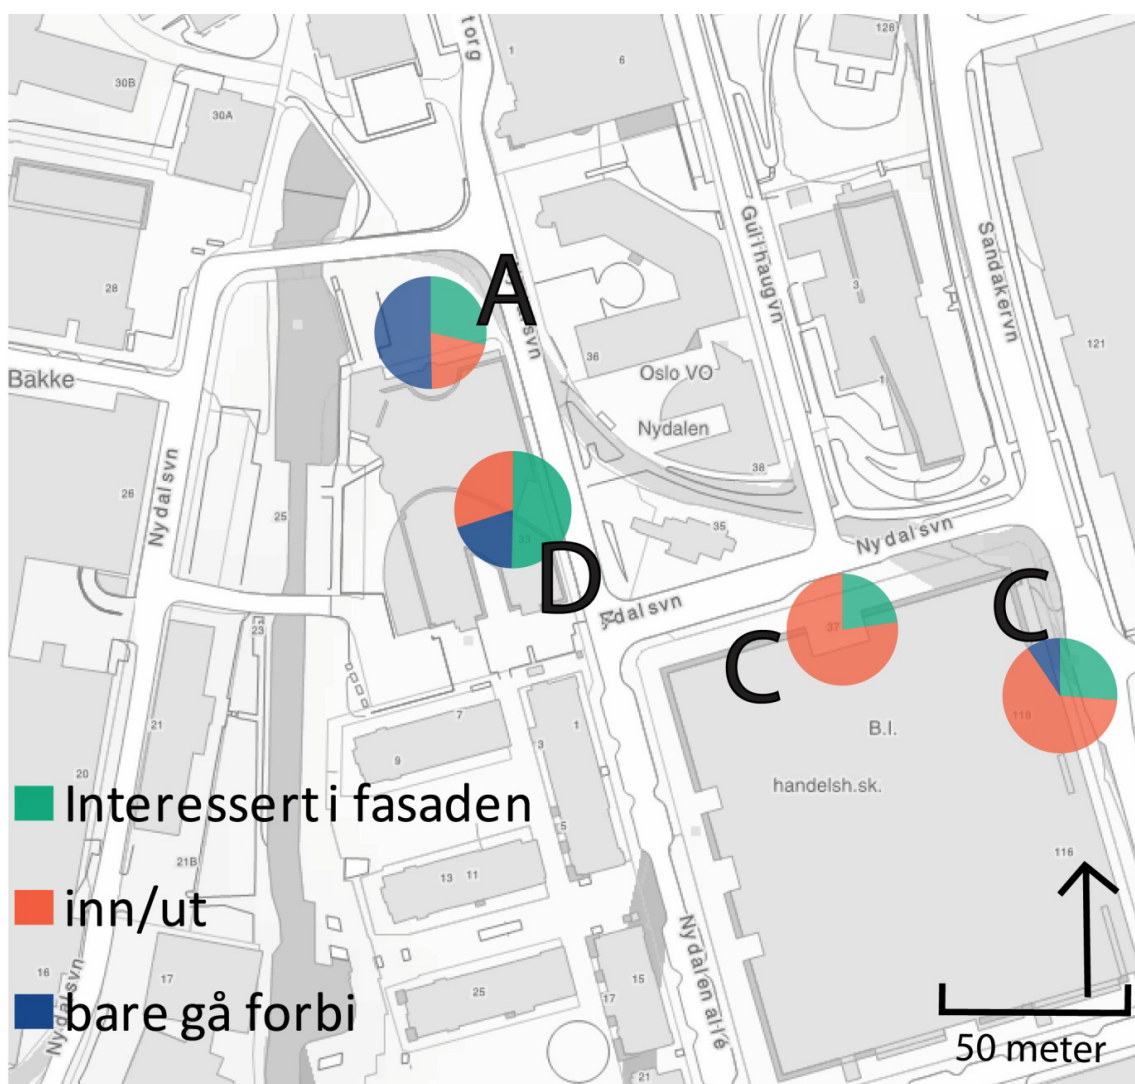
torg
1
6
128
30B
30A
28
Bakke
Nydalsvn
26
25
23
21
20
21B
16
Nydalsvn
17
A
Nydalsvn
36
Oslo VO
Nydalen
38
35
D
33
Nydalsvn
Gullhaugvn
3
1
Sandakervn
121
Nydalsvn
C
37
C
118
B.I.
handelsh.sk.
116
7
9
3
1
5
13
11
25
15
17
21
Nydalen allé
Interessert i fasaden
inn/ut
bare gå forbi
50 meter